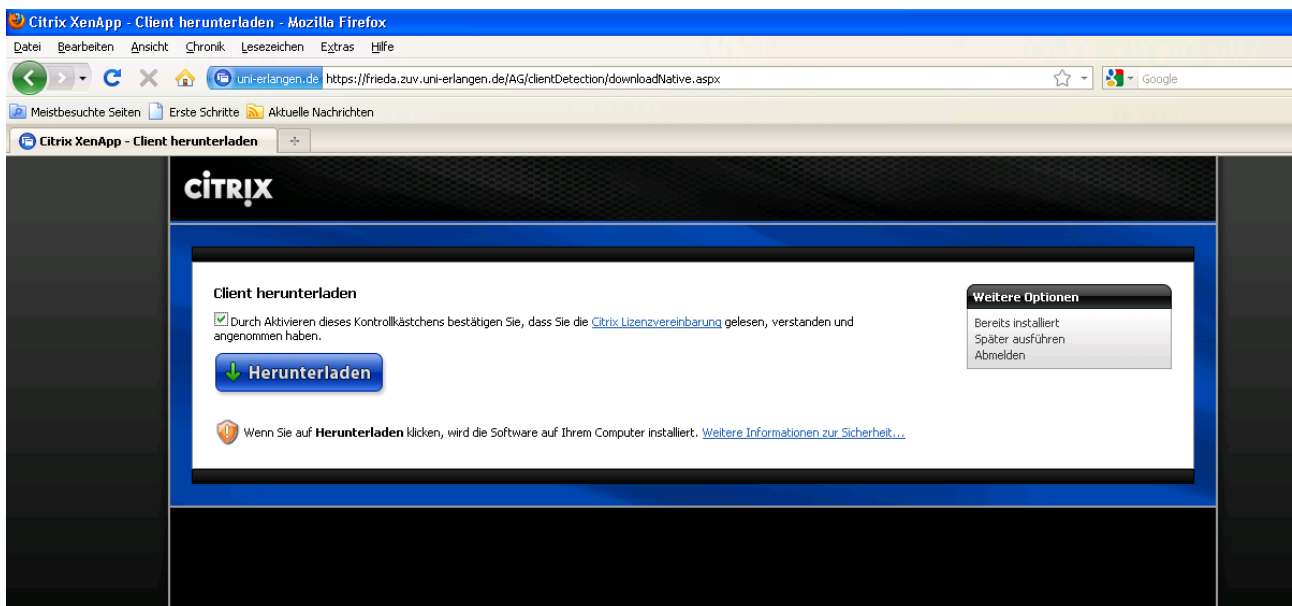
Citrix XenApp - Client herunterladen - Mozilla Firefox

Datei Bearbeiten Ansicht Chronik Lesezeichen Extras Hilfe

uni-erlangen.de https://frieda.zuv.uni-erlangen.de/AG/clientDetection/downloadNative.aspx

Google

Meistbesuchte Seiten Erste Schritte Aktuelle Nachrichten

Citrix XenApp - Client herunterladen

CITRIX

Client herunterladen

Durch Aktivieren dieses Kontrollkästchens bestätigen Sie, dass Sie die Citrix Lizenzvereinbarung gelesen, verstanden und angenommen haben.

Herunterladen

Wenn Sie auf **Herunterladen** klicken, wird die Software auf Ihrem Computer installiert. Weitere Informationen zur Sicherheit...

Weitere Optionen

Bereits installiert
Später ausführen
Abmelden